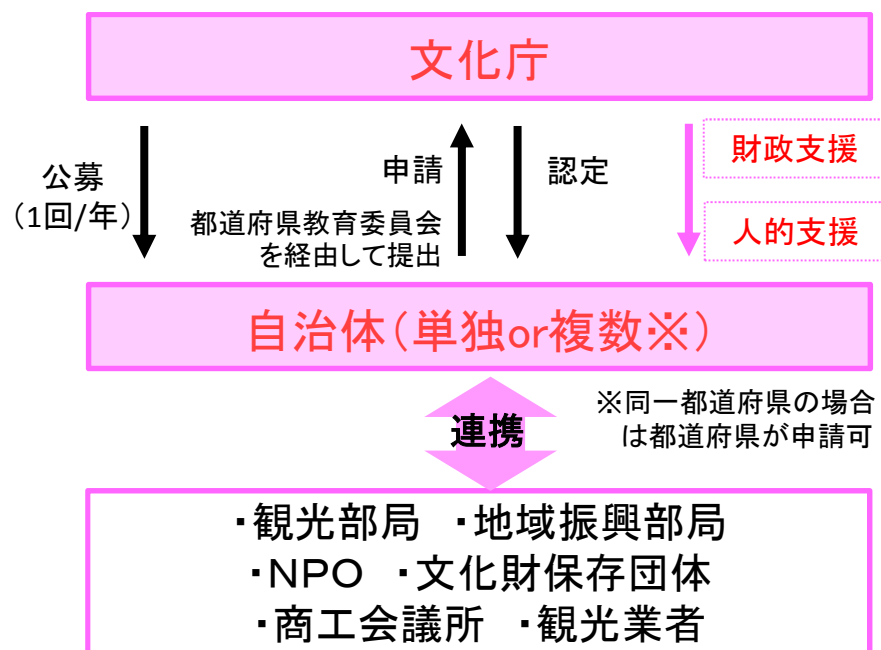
文化庁

公募
（1回/年）

申請
都道府県教育委員会を経由して提出

認定

財政支援

人的支援

自治体（単独or複数※）

連携

※同一都道府県の場合は都道府県が申請可

・観光部局　・地域振興部局
・NPO　・文化財保存団体
・商工会議所　・観光業者